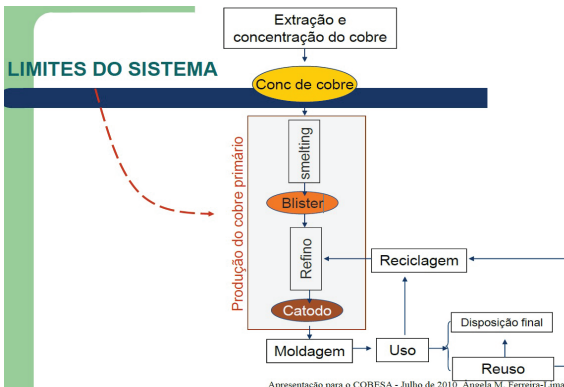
Extração e concentração do cobre

LIMITES DO SISTEMA

Conc de cobre

Produção do cobre primário

smelting

Blister

Refino

Catodo

Reciclagem

Disposição final

Moldagem

Uso

Reuso

Apresentação para o COBESA - Julho de 2010. Ângela M. Ferreira-Lima